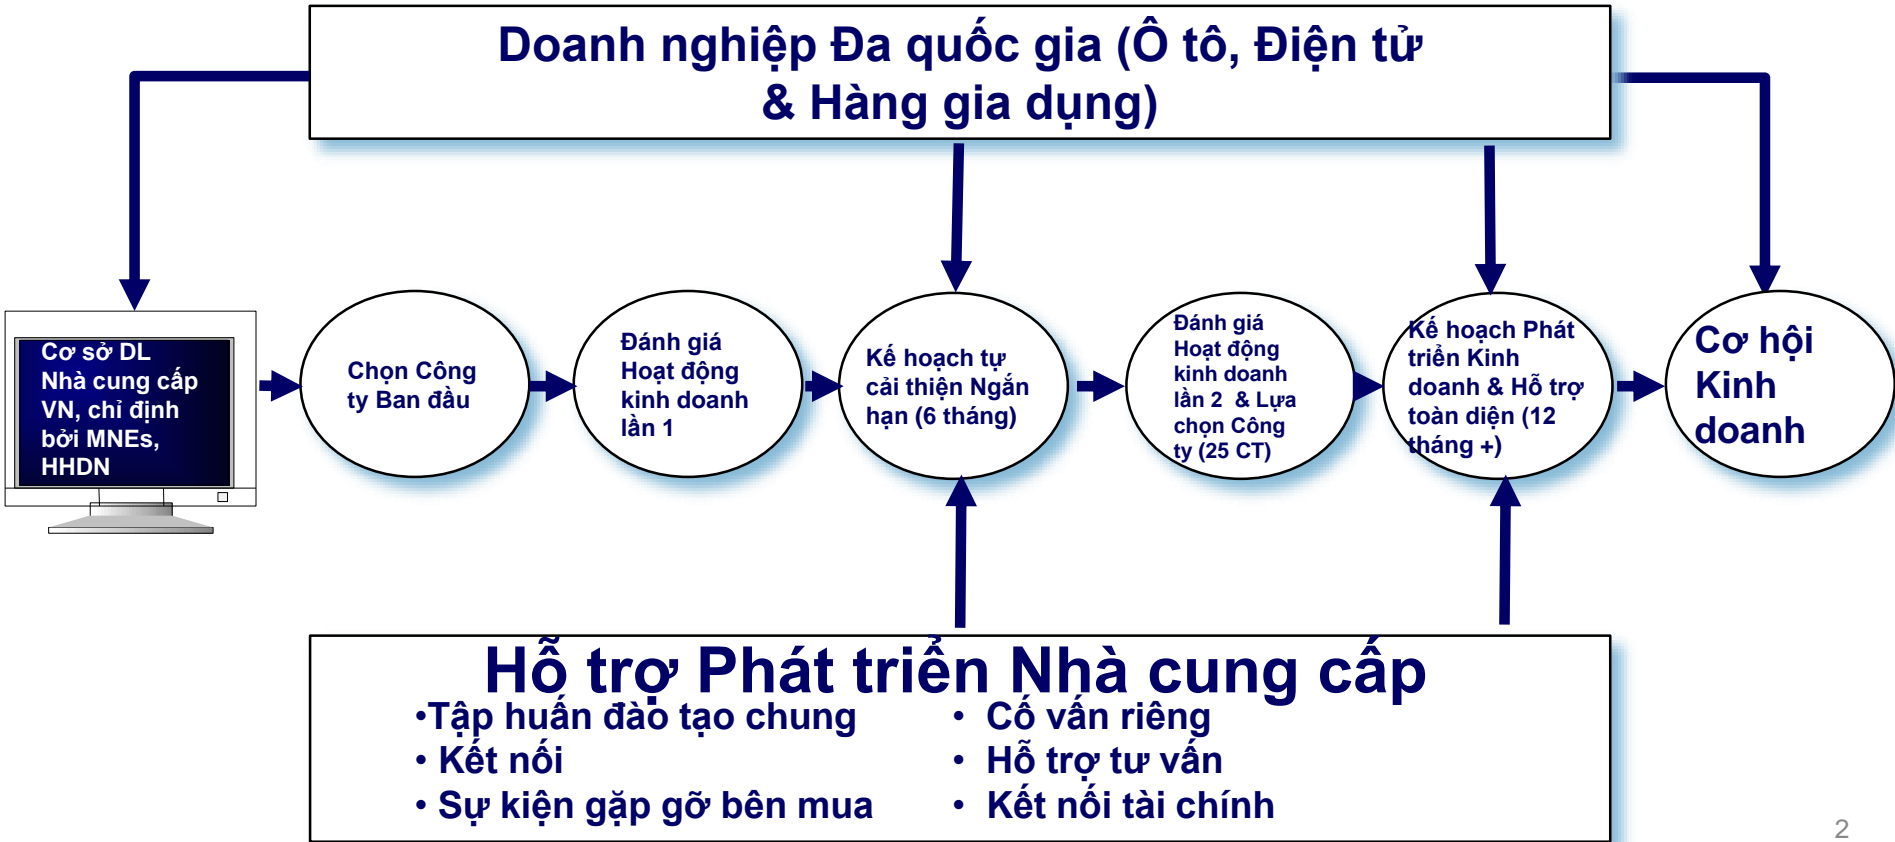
Doanh nghiệp Đa quốc gia (Ô tô, Điện tử & Hàng gia dụng)

Cơ sở DL Nhà cung cấp VN, chỉ định bởi MNEs, HHDN

Chọn Công ty Ban đầu

Đánh giá Hoạt động kinh doanh lần 1

Kế hoạch tự cải thiện Ngắn hạn (6 tháng)

Đánh giá Hoạt động kinh doanh lần 2 & Lựa chọn Công ty (25 CT)

Kế hoạch Phát triển Kinh doanh & Hỗ trợ toàn diện (12 tháng +)

Cơ hội Kinh doanh

Hỗ trợ Phát triển Nhà cung cấp

•Tập huấn đào tạo chung
• Kết nối
• Sự kiện gặp gỡ bên mua

• Cố vấn riêng
• Hỗ trợ tư vấn
• Kết nối tài chính

2